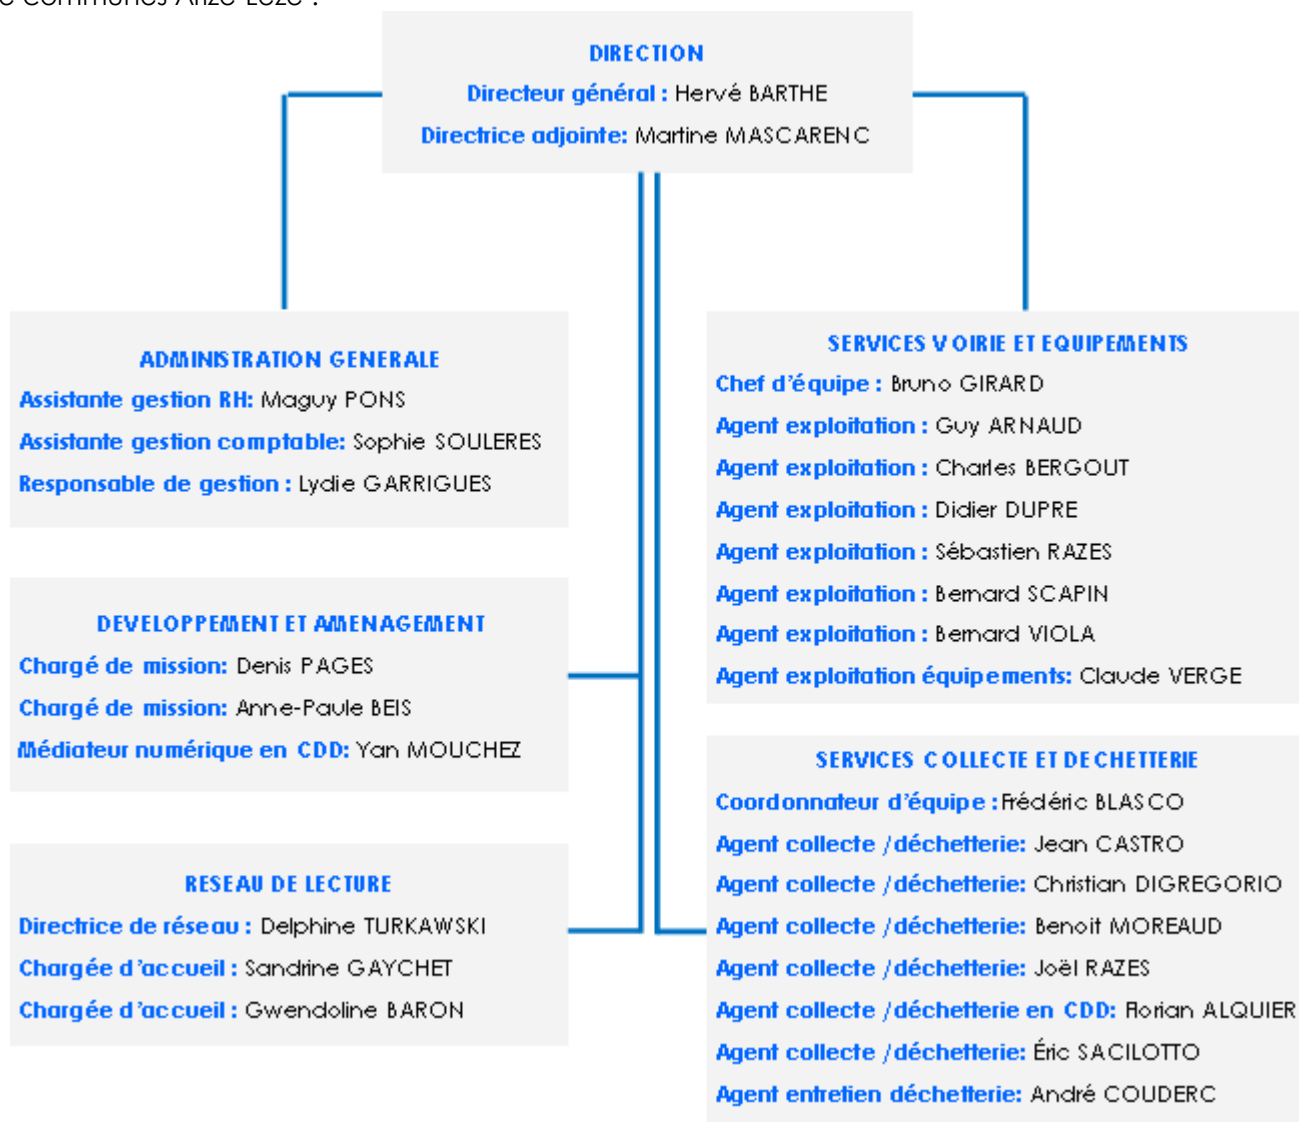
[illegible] Communes Arize-Lèze :

DIRECTION
Directeur général : Hervé BARTHE
Directrice adjointe: Martine MASCARENC

ADMINISTRATION GENERALE
Assistante gestion RH: Maguy PONS
Assistante gestion comptable: Sophie SOULERES
Responsable de gestion : Lydie GARRIGUES

DEVELOPPEMENT ET AMENAGEMENT
Chargé de mission: Denis PAGES
Chargé de mission: Anne-Paule BEIS
Médiateur numérique en CDD: Yan MOUCHEZ

RESEAU DE LECTURE
Directrice de réseau : Delphine TURKAWSKI
Chargée d'accueil : Sandrine GAYCHET
Chargée d'accueil : Gwendoline BARON

SERVICES VOIRIE ET EQUIPEMENTS
Chef d'équipe : Bruno GIRARD
Agent exploitation : Guy ARNAUD
Agent exploitation : Charles BERGOUT
Agent exploitation : Didier DUPRE
Agent exploitation : Sébastien RAZES
Agent exploitation : Bernard SCAPIN
Agent exploitation : Bernard VIOLA
Agent exploitation équipements: Claude VERGE

SERVICES COLLECTE ET DECHETTERIE
Coordonnateur d'équipe : Frédéric BLASCO
Agent collecte / déchetterie: Jean CASTRO
Agent collecte / déchetterie: Christian DIGREGORIO
Agent collecte / déchetterie: Benoit MOREAUD
Agent collecte / déchetterie: Joël RAZES
Agent collecte / déchetterie en CDD: Florian ALQUIER
Agent collecte / déchetterie: Éric SACILOTTO
Agent entretien déchetterie: André COUDERC